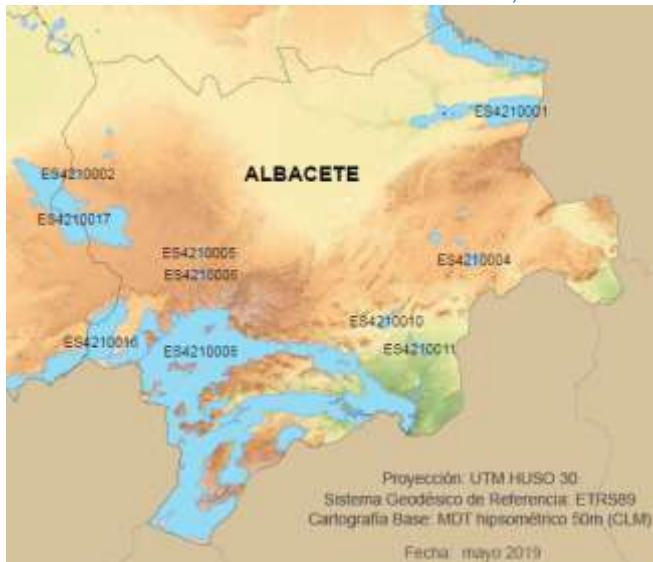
ES4210001

ALBACETE

ES4210002

ES4210017

ES4210005

ES4210005

ES4210004

ES4210010

ES4210016

ES4210006

ES4210011

Proyección: UTM HUSO 30
Sistema Geodésico de Referencia: ETRS89
Cartografía Base: MDT hipsométrico 50m (CLM)

Fecha: mayo 2019